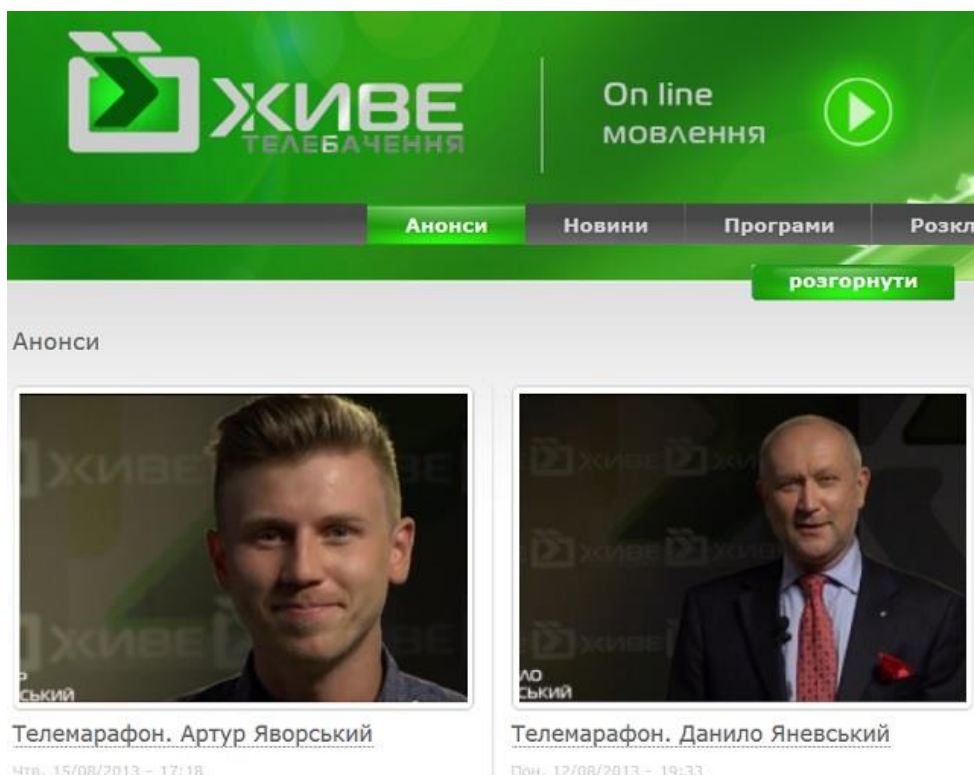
ЖИВЕ
ТЕЛЕБАЧЕННЯ

On line
мовлення

Анонси | Новини | Програми | Розкл

розгорнути

Анонси

ЖИВЕ ЖИВЕ
ЖИВЕ ЖИВЕ
Р
СЬКИЙ

ЖИВЕ ЖИВЕ
ЖИВЕ ЖИВЕ
ЖИВЕ
ЛО
СЬКИЙ

Телемарафон. Артур Яворський
Чтв, 15/08/2013 - 17:18

Телемарафон. Данило Яневський
Пон, 12/08/2013 - 19:33